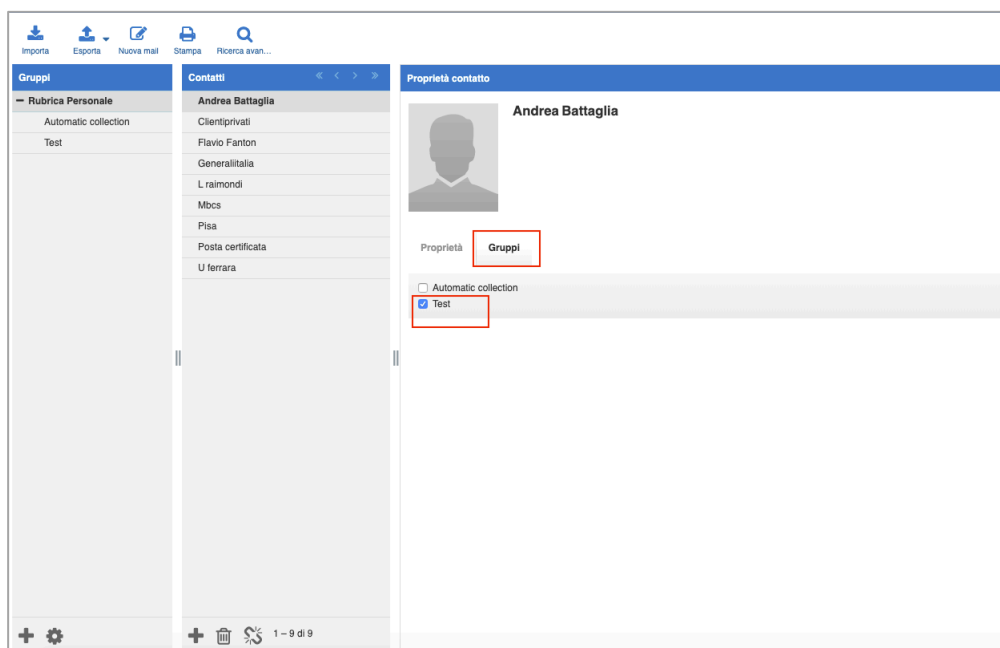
Importa Esporta Nuova mail Stampa Ricerca avan...

Gruppi

− Rubrica Personale
Automatic collection
Test

Contatti

Andrea Battaglia
Clientiprivati
Flavio Fanton
Generaliitalia
L raimondi
Mbcs
Pisa
Posta certificata
U ferrara

1 – 9 di 9

Proprietà contatto

Andrea Battaglia

Proprietà
Gruppi

Automatic collection
Test